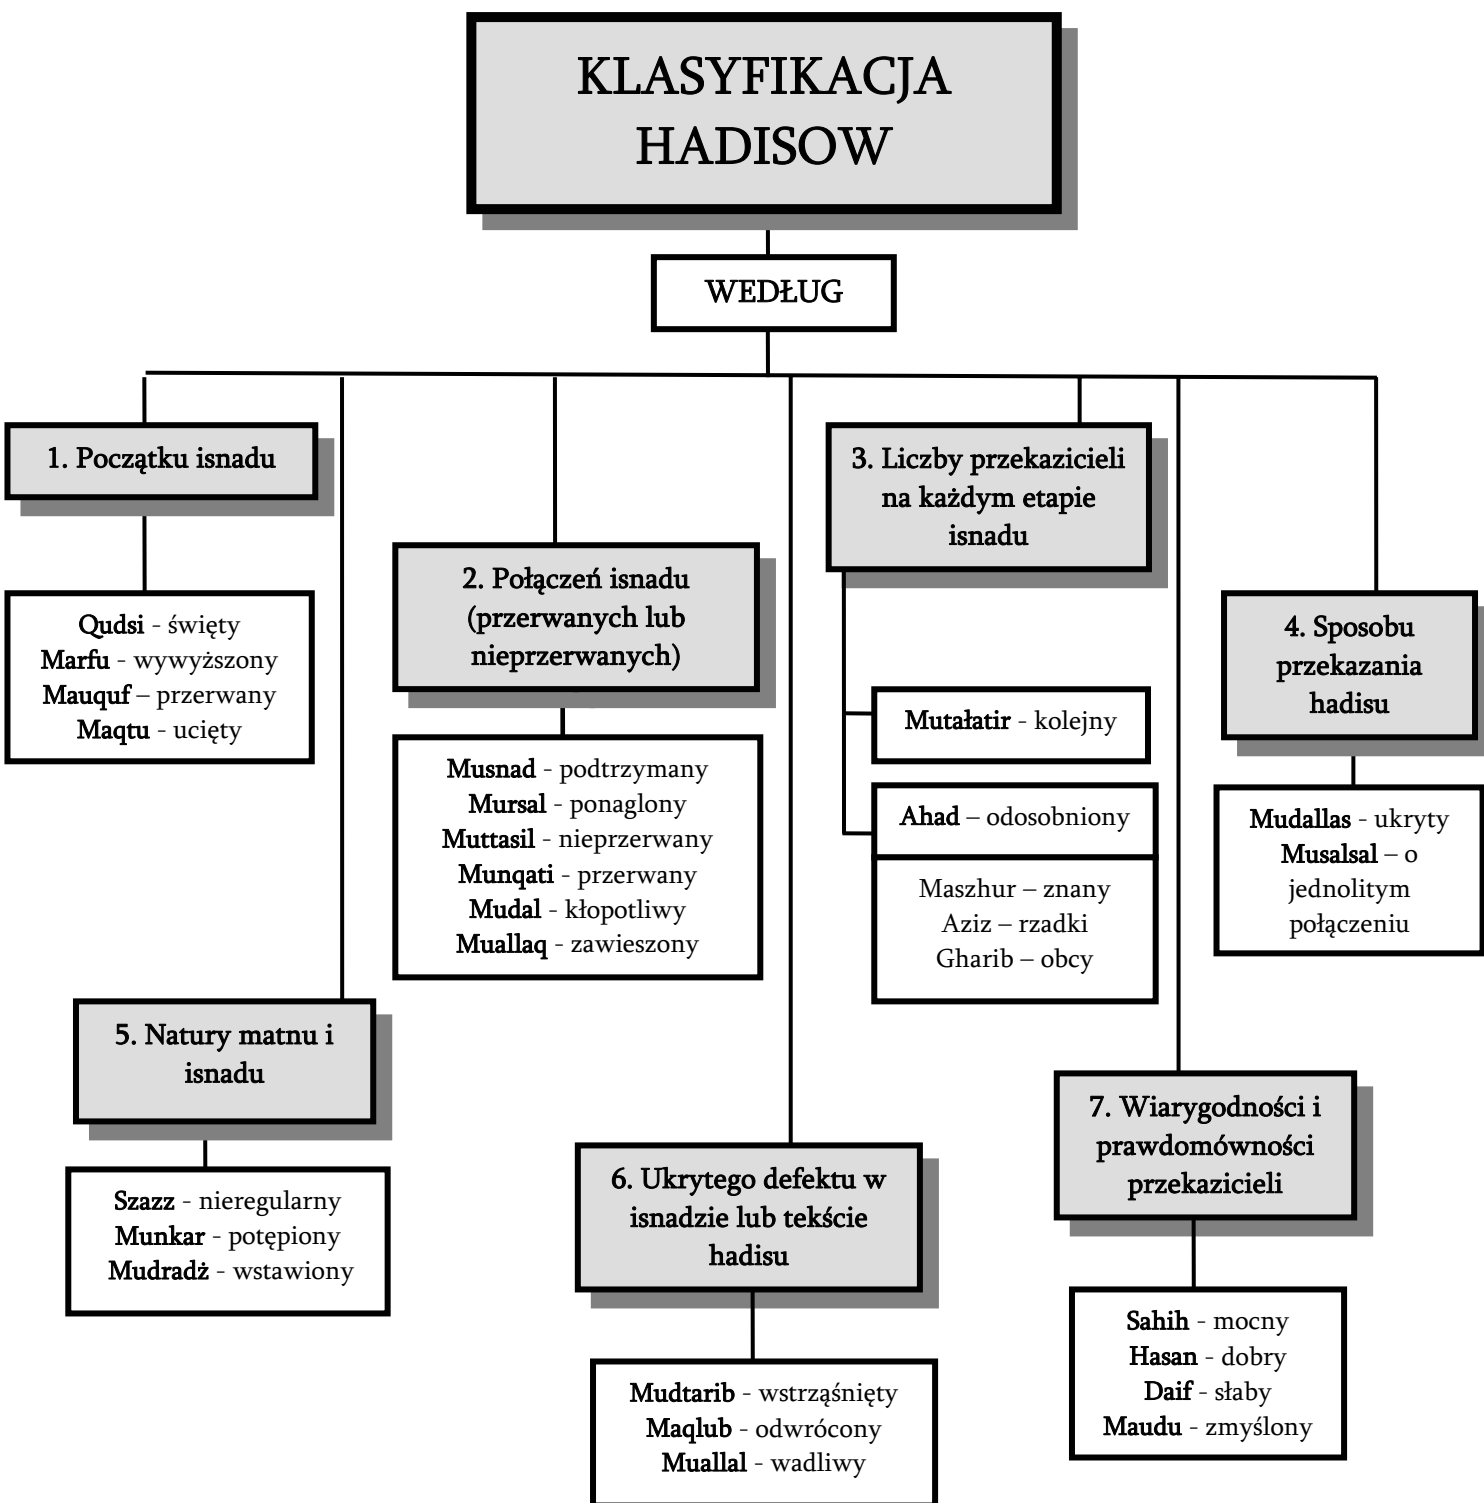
KLASYFIKACJA HADISOW

WEDŁUG

1. Początku isnadu

Qudsi - święty
Marfu - wywyższony
Mauquf – przerwany
Maqtu - ucięty

2. Połączeń isnadu (przerwanych lub nieprzerwanych)

Musnad - podtrzymany
Mursal - ponaglony
Muttasil - nieprzerwany
Munqati - przerwany
Mudal - kłopotliwy
Muallaq - zawieszony

3. Liczby przekazicieli na każdym etapie isnadu

Mutałatir - kolejny

Ahad – odosobniony

Maszhur – znany
Aziz – rzadki
Gharib – obcy

4. Sposobu przekazania hadisu

Mudallas - ukryty
Musalsal – o jednolitym połączeniu

5. Natury matnu i isnadu

Szazz - nieregularny
Munkar - potępiony
Mudradż - wstawiony

6. Ukrytego defektu w isnadzie lub tekście hadisu

Mudtarib - wstrząśnięty
Maqlub - odwrócony
Muallal - wadliwy

7. Wiarygodności i prawdomówności przekazicieli

Sahih - mocny
Hasan - dobry
Daif - słaby
Maudu - zmyślony